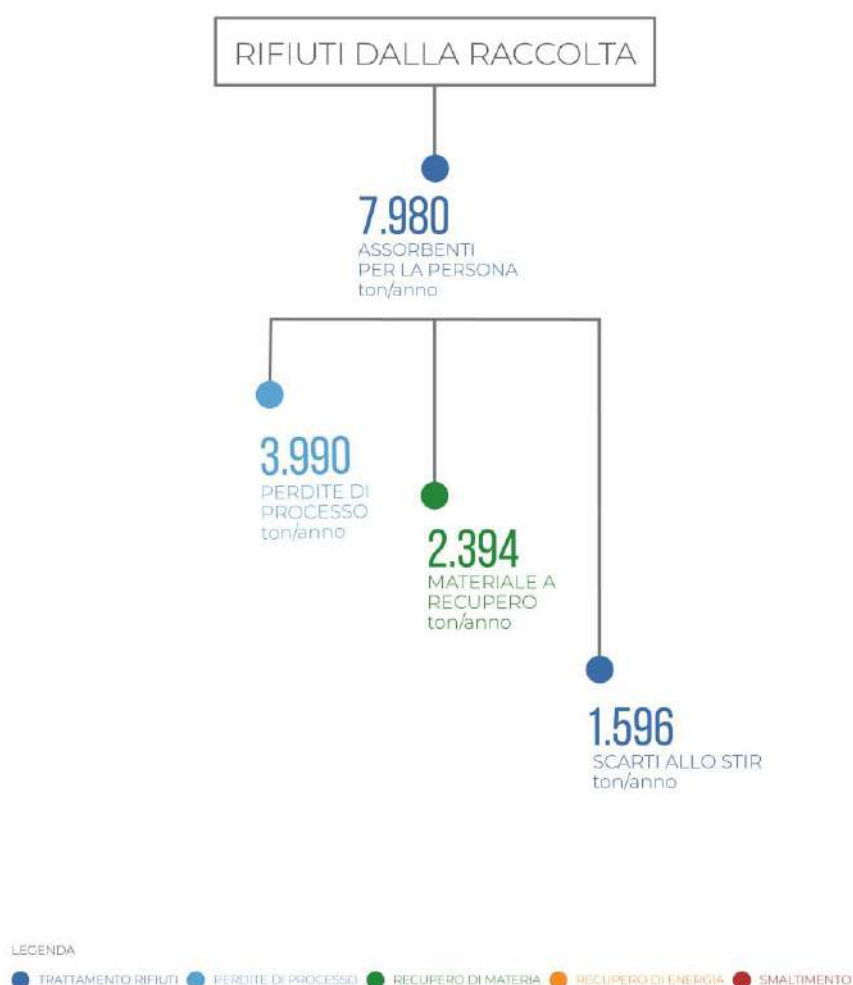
RIFIUTI DALLA RACCOLTA

7.980
ASSORBENTI PER LA PERSONA
ton/anno

3.990
PERDITE DI PROCESSO
ton/anno

2.394
MATERIALE A RECUPERO
ton/anno

1.596
SCARTI ALLO STIR
ton/anno

LEGENDA
TRATTAMENTO RIFIUTI
PERDITE DI PROCESSO
RECUPERO DI MATERIA
RECUPERO DI ENERGIA
SMALTIMENTO